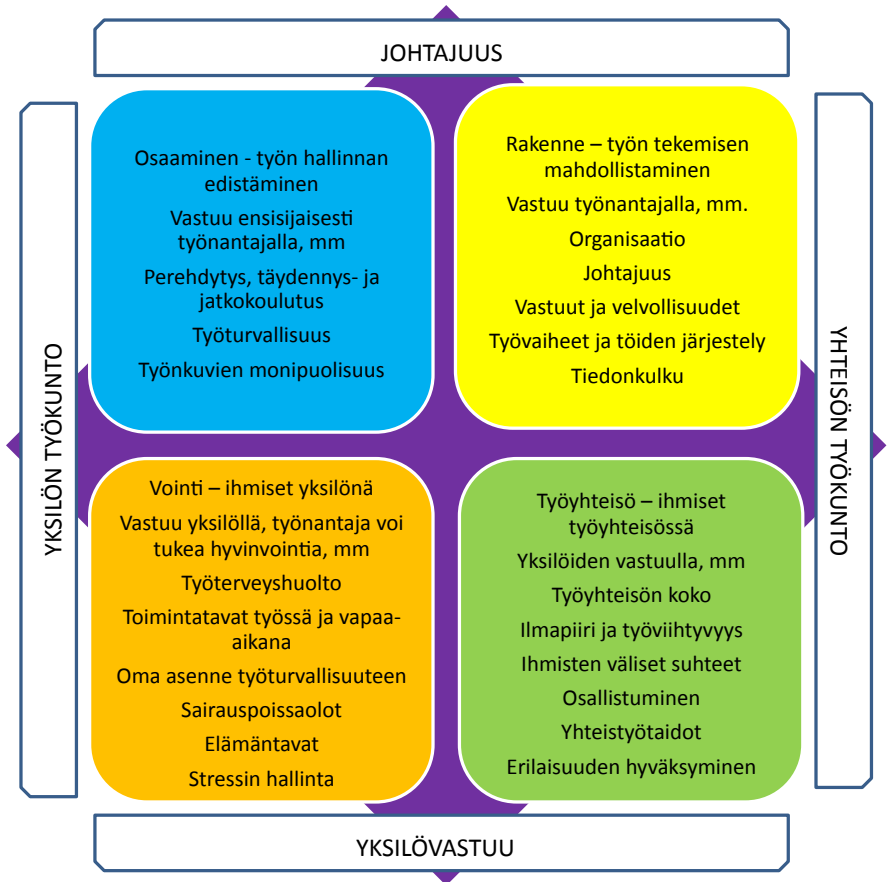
JOHTAJUUS

YKSILÖN TYÖKUNTO

YHTEISÖN TYÖKUNTO

Osaaminen - työn hallinnan edistäminen

Vastuu ensisijaisesti työnantajalla, mm

Perehdytys, täydennys- ja jatkokoulutus

Työturvallisuus

Työnkuvien monipuolisuus

Rakenne – työn tekemisen mahdollistaminen

Vastuu työnantajalla, mm.

Organisaatio

Johtajuus

Vastuut ja velvollisuudet

Työvaiheet ja töiden järjestely

Tiedonkulku

Vointi – ihmiset yksilönä

Vastuu yksilöllä, työnantaja voi tukea hyvinvointia, mm

Työterveyshuolto

Toimintatavat työssä ja vapaa-aikana

Oma asenne työturvallisuuteen

Sairauspoissaolot

Elämäntavat

Stressin hallinta

Työyhteisö – ihmiset työyhteisössä

Yksilöiden vastuulla, mm

Työyhteisön koko

Ilmapiiri ja työviihtyvyys

Ihmisten väliset suhteet

Osallistuminen

Yhteistyötaidot

Erilaisuuden hyväksyminen

YKSILÖVASTUU